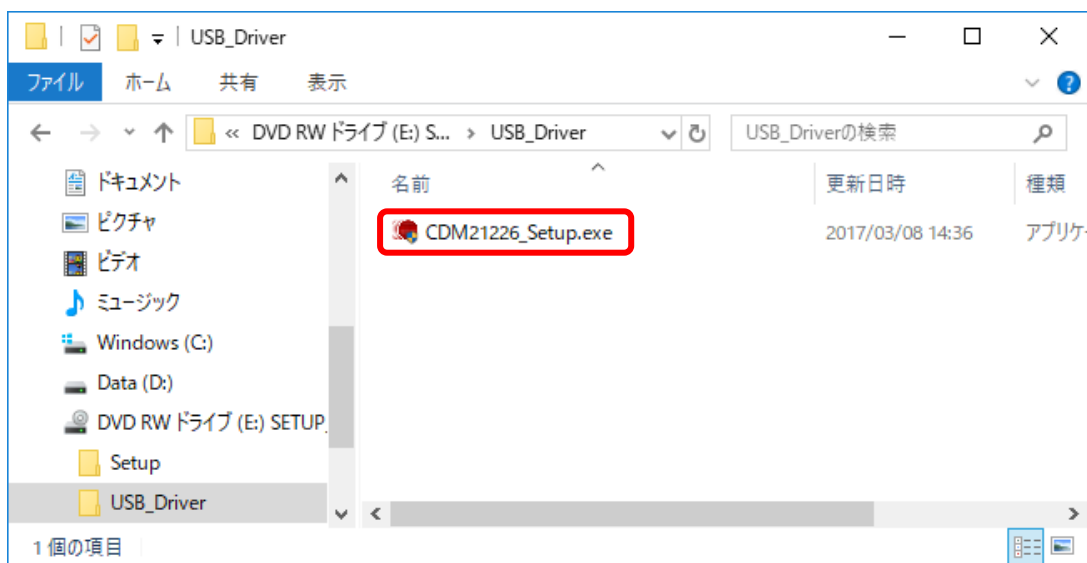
USB_Driver

ファイル ホーム 共有 表示

« DVD RW ドライブ (E:) S... › USB_Driver

USB_Driverの検索

ドキュメント
ピクチャ
ビデオ
ミュージック
Windows (C:)
Data (D:)
DVD RW ドライブ (E:) SETUP_
Setup
USB_Driver

| 名前 | 更新日時 | 種類 |
|---|---|---|
| CDM21226_Setup.exe | 2017/03/08 14:36 | アプリケ |

1 個の項目